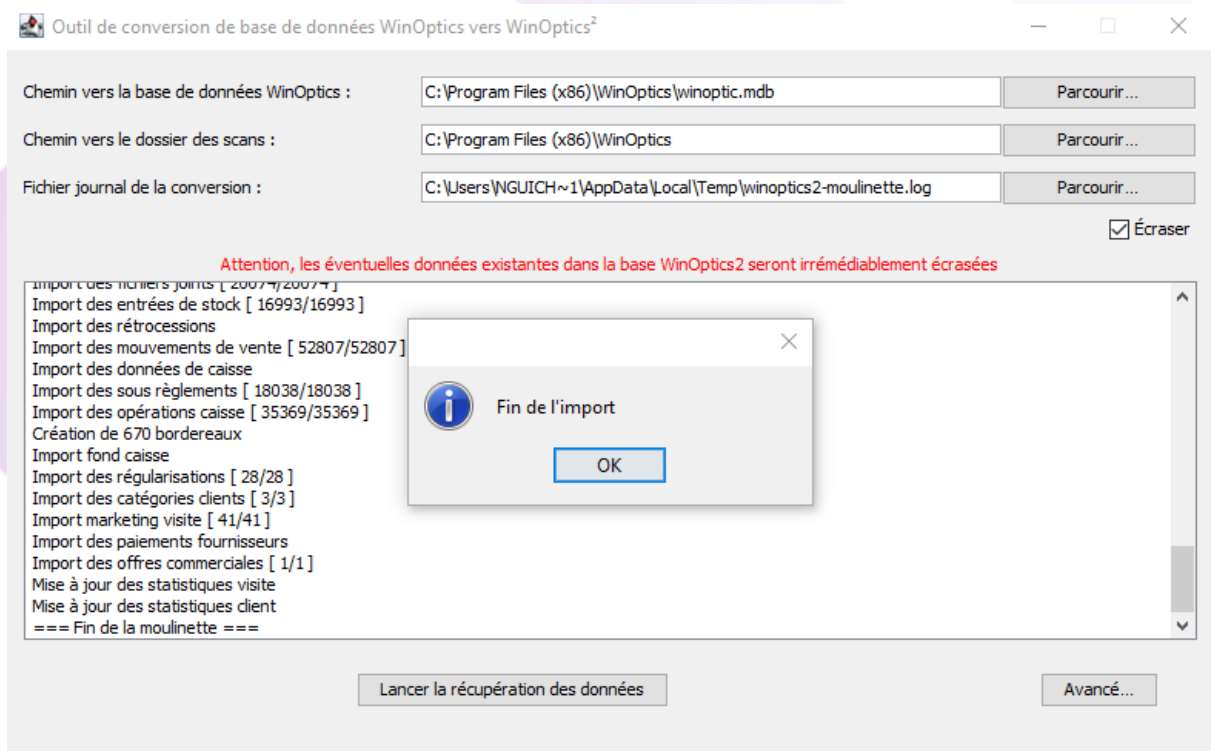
Outil de conversion de base de données WinOptics vers WinOptics$^2$

Chemin vers la base de données WinOptics :
C:\Program Files (x86)\WinOptics\winoptic.mdb
Parcourir...

Chemin vers le dossier des scans :
C:\Program Files (x86)\WinOptics
Parcourir...

Fichier journal de la conversion :
C:\Users\NGUICH~1\AppData\Local\Temp\winoptics2-moulinette.log
Parcourir...

Écraser

Attention, les éventuelles données existantes dans la base WinOptics2 seront irrémédiablement écrasées

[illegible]
Import des entrées de stock [ 16993/16993 ]
Import des rétrocessions
Import des mouvements de vente [ 52807/52807 ]
Import des données de caisse
Import des sous règlements [ 18038/18038 ]
Import des opérations caisse [ 35369/35369 ]
Création de 670 bordereaux
Import fond caisse
Import des régularisations [ 28/28 ]
Import des catégories clients [ 3/3 ]
Import marketing visite [ 41/41 ]
Import des paiements fournisseurs
Import des offres commerciales [ 1/1 ]
Mise à jour des statistiques visite
Mise à jour des statistiques client
=== Fin de la moulinette ===

Fin de l'import
OK

Lancer la récupération des données
Avancé...